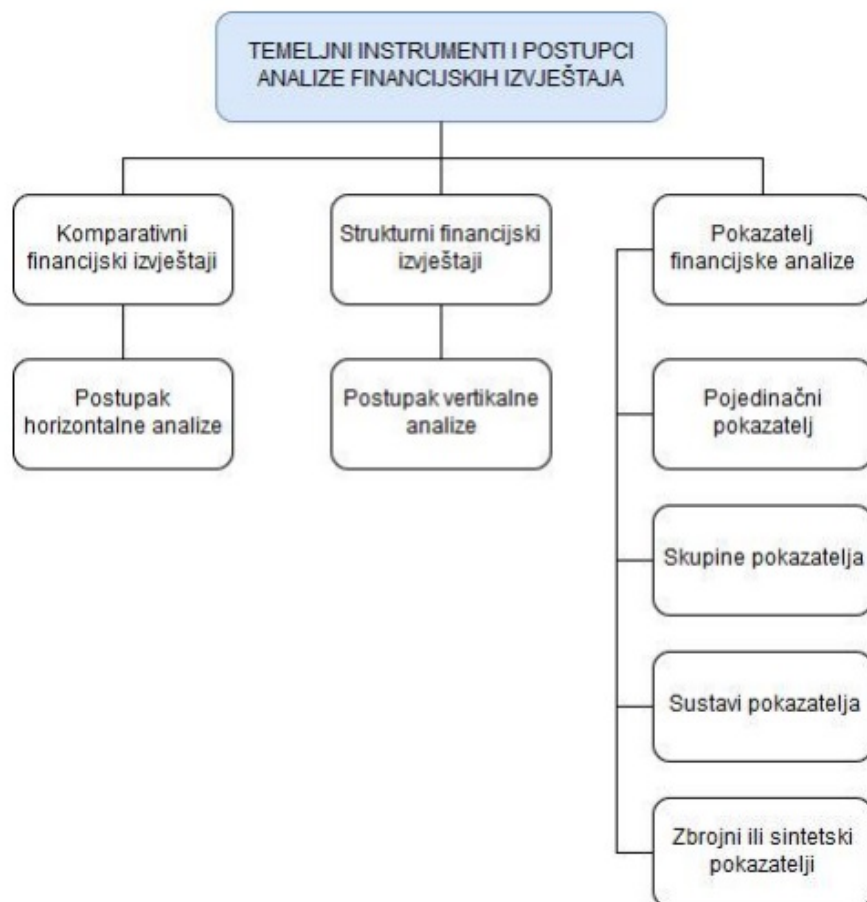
TEMELJNI INSTRUMENTI I POSTUPCI ANALIZE FINANCIJSKIH IZVJEŠTAJA

Komparativni financijski izvještaji

Postupak horizontalne analize

Strukturni financijski izvještaji

Postupak vertikalne analize

Pokazatelj financijske analize

Pojedinačni pokazatelj

Skupine pokazatelja

Sustavi pokazatelja

Zbrojni ili sintetski pokazatelji